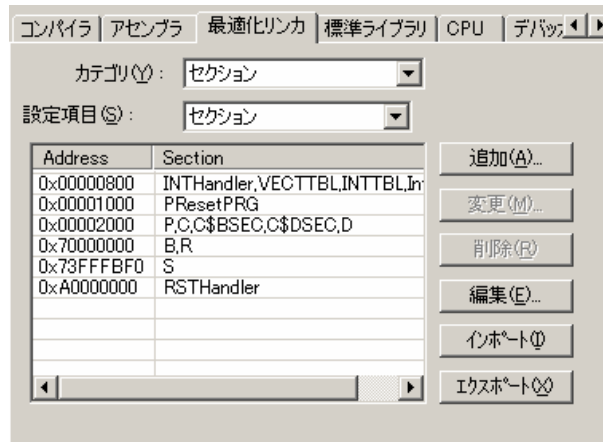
コンパイラ | アセンブラ | 最適化リンカ | 標準ライブラリ | CPU | デバッ

カテゴリ(Y): セクション

設定項目(S): セクション

| Address | Section |
|---|---|
| 0x00000800 | INTHandler,VECTTBL,INTTBL,In |
| 0x00001000 | PResetPRG |
| 0x00002000 | P,C,C$BSEC,C$DSEC,D |
| 0x70000000 | B,R |
| 0x73FFFBF0 | S |
| 0xA0000000 | RSTHandler |

追加(A)...

変更(M)...

削除(R)

編集(E)...

インポート(I)

エクスポート(X)